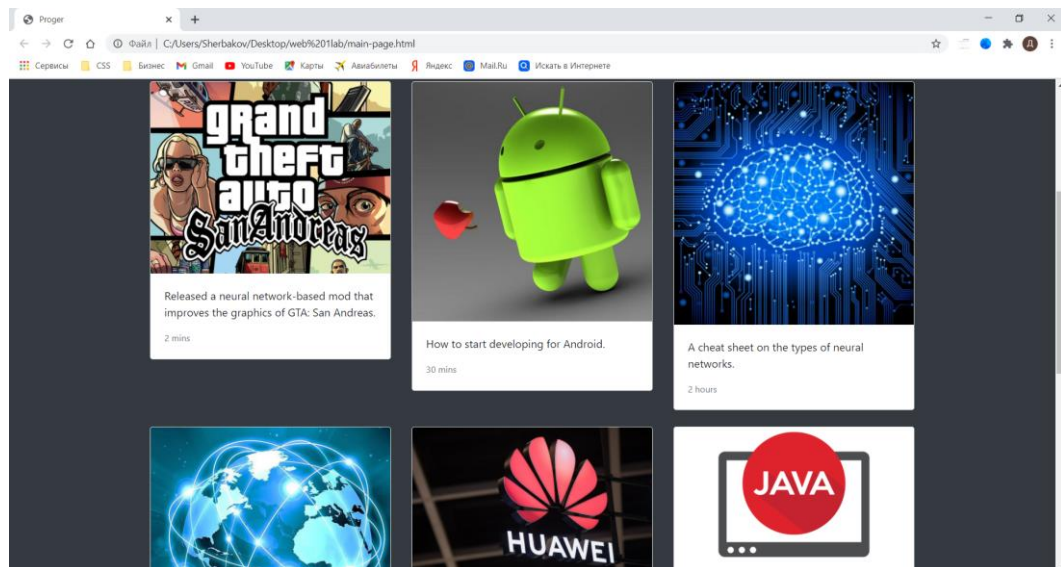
Proger
Файл | C:/Users/Sherbakov/Desktop/web%201lab/main-page.html
Сервисы CSS Бизнес Gmail YouTube Карты Авиабилеты Яндекс Mail.Ru Искать в Интернете

Grand Theft Auto San Andreas

Released a neural network-based mod that improves the graphics of GTA: San Andreas.

2 mins

How to start developing for Android.

30 mins

A cheat sheet on the types of neural networks.

2 hours

HUAWEI

JAVA